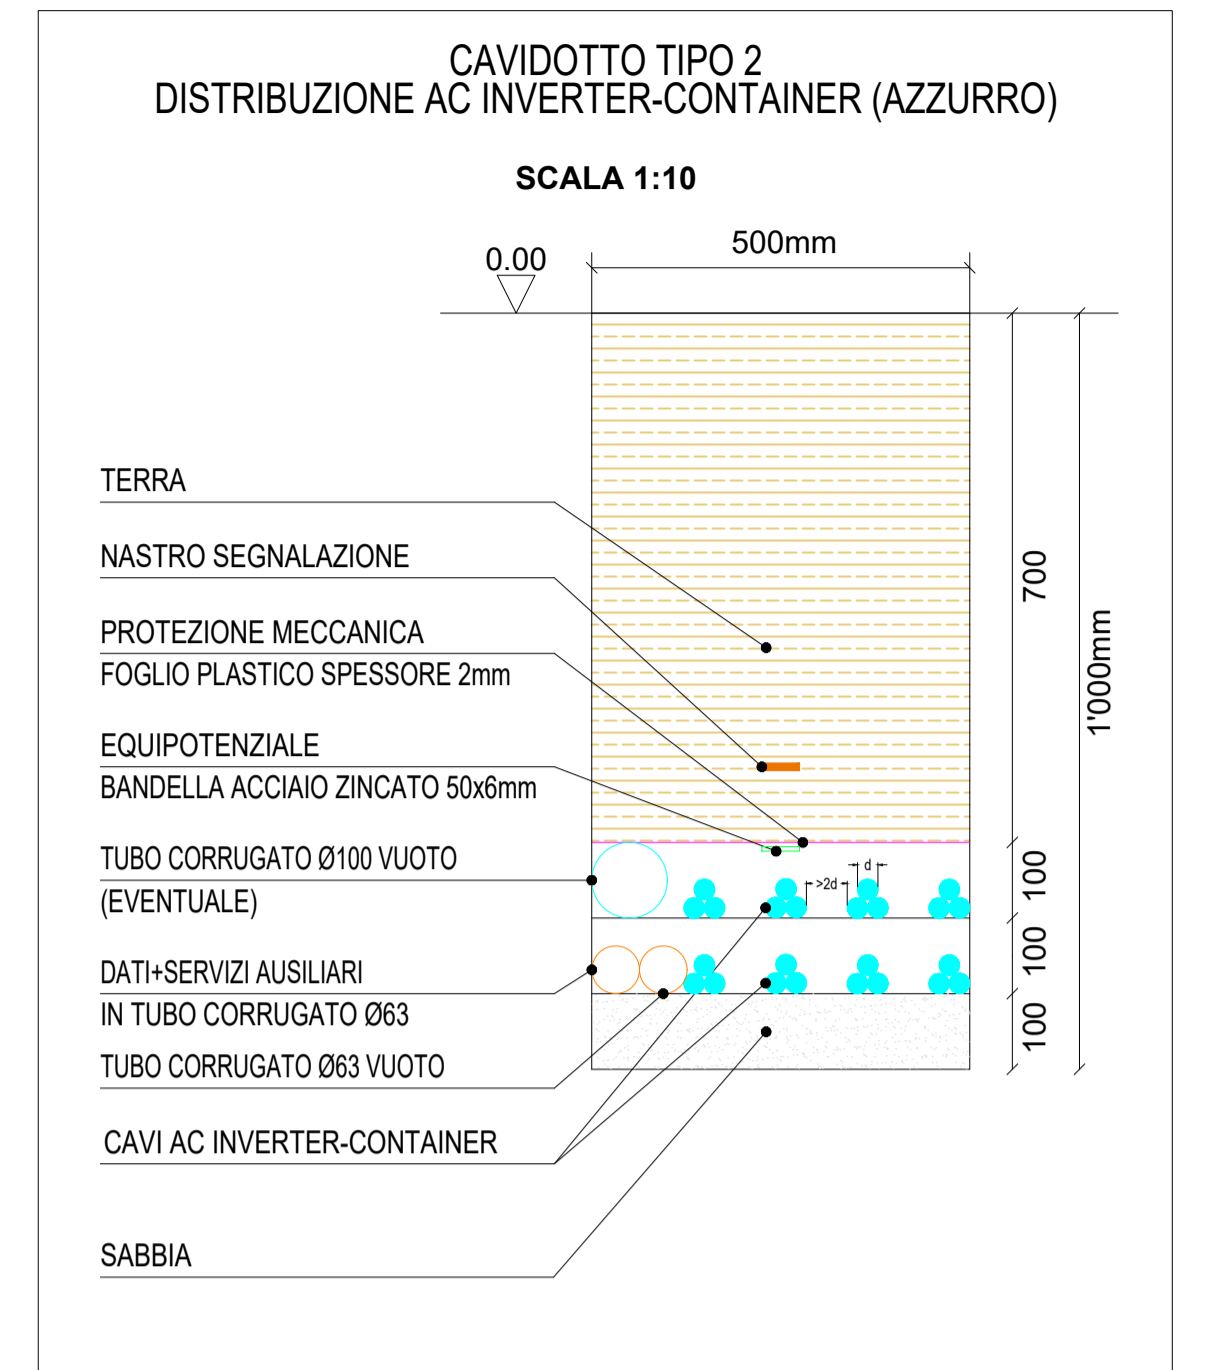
CAVIDOTTO TIPO 2
DISTRIBUZIONE AC INVERTER-CONTAINER (AZZURRO)

SCALA 1:10

0.00

500mm

TERRA

NASTRO SEGNALAZIONE

PROTEZIONE MECCANICA
FOGLIO PLASTICO SPESSORE 2mm

EQUIPOTENZIALE
BANDELLA ACCIAIO ZINCATO 50x6mm

TUBO CORRUGATO Ø100 VUOTO
(EVENTUALE)

DATI+SERVIZI AUSILIARI
IN TUBO CORRUGATO Ø63

TUBO CORRUGATO Ø63 VUOTO

CAVI AC INVERTER-CONTAINER

SABBIA

>2d

d

700

100

100

100

1'000mm